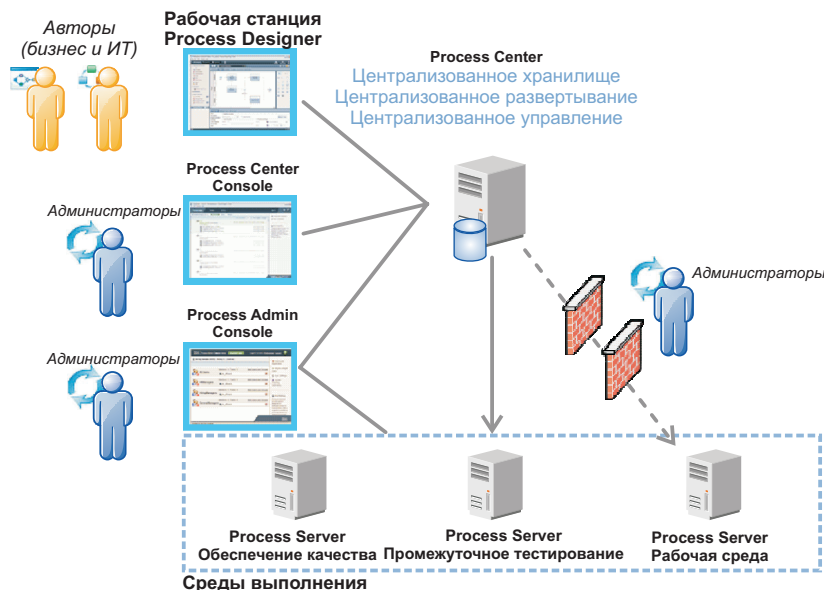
Авторы
(бизнес и ИТ)

Рабочая станция
Process Designer

Process Center
Централизованное хранилище
Централизованное развертывание
Централизованное управление

Process Center
Console

Администраторы

Администраторы

Process Admin
Console

Администраторы

Process Server
Обеспечение качества

Process Server
Промежуточное тестирование

Process Server
Рабочая среда

Среды выполнения